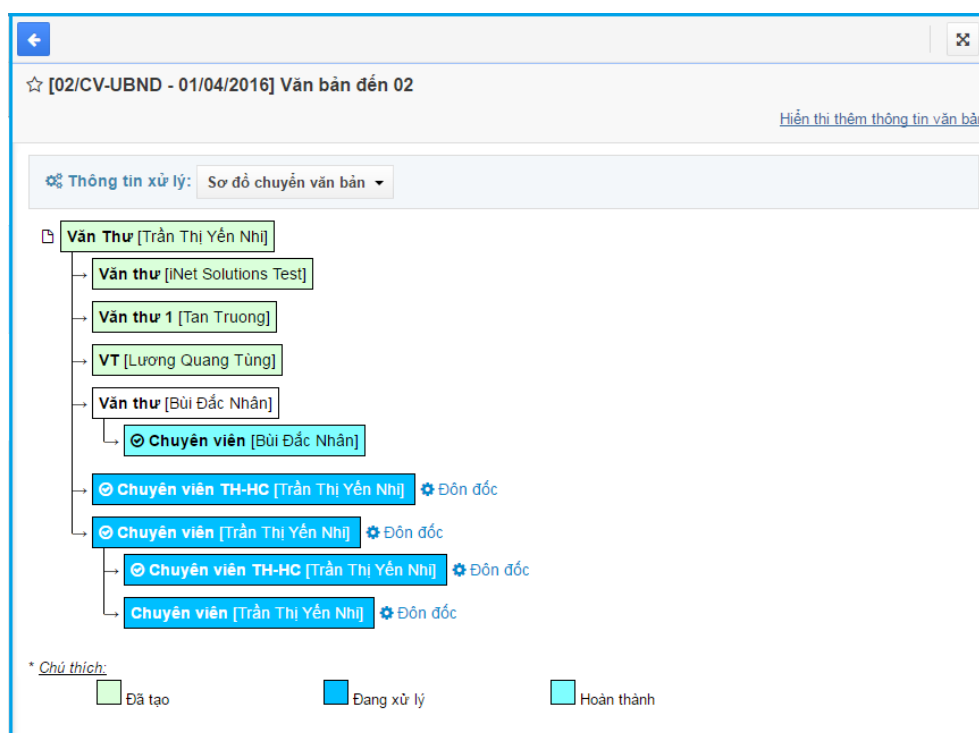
☆ [02/CV-UBND - 01/04/2016] Văn bản đến 02

Hiển thị thêm thông tin văn bả

Thông tin xử lý: Sơ đồ chuyển văn bản

Văn Thư [Trần Thị Yến Nhi]

Văn thư [iNet Solutions Test]

Văn thư 1 [Tan Truong]

VT [Lương Quang Tùng]

Văn thư [Bùi Đắc Nhân]

Chuyên viên [Bùi Đắc Nhân]

Chuyên viên TH-HC [Trần Thị Yến Nhi] Đôn đốc

Chuyên viên [Trần Thị Yến Nhi] Đôn đốc

Chuyên viên TH-HC [Trần Thị Yến Nhi] Đôn đốc

Chuyên viên [Trần Thị Yến Nhi] Đôn đốc

* Chú thích:

Đã tạo

Đang xử lý

Hoàn thành